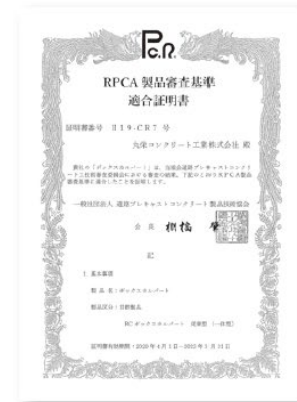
RPCA 製品審査基準
適合証明書

証明書番号　Ｒ19-CR7 号

丸栄コンクリート工業株式会社 殿

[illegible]

一般社団法人 道路プレキャストコンクリート製品技術協会

会長 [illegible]

記

1. 基本事項

製品名：ボックスカルバート

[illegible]

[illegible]

証明書有効期間：2020 年 4 月 1 日～2022 年 3 月 31 日